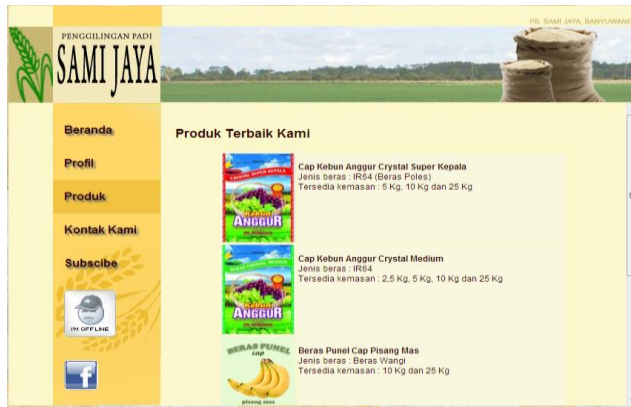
PENGGILINGAN PADI
SAMI JAYA

PB. SAMI JAYA, BANYUWANG

Beranda
Profil
Produk
Kontak Kami
Subscibe

I'M OFFLINE

Produk Terbaik Kami

CRYSTAL SUPER KEPALA
Kebun ANGGUR

Cap Kebun Anggur Crystal Super Kepala
Jenis beras : IR64 (Beras Poles)
Tersedia kemasan : 5 Kg, 10 Kg dan 25 Kg

BERAS CRYSTAL MEDIUM
Kebun ANGGUR

Cap Kebun Anggur Crystal Medium
Jenis beras : IR64
Tersedia kemasan : 2,5 Kg, 5 Kg, 10 Kg dan 25 Kg

BERAS PUNEL cap
pisang mas

Beras Punel Cap Pisang Mas
Jenis beras : Beras Wangi
Tersedia kemasan : 10 Kg dan 25 Kg